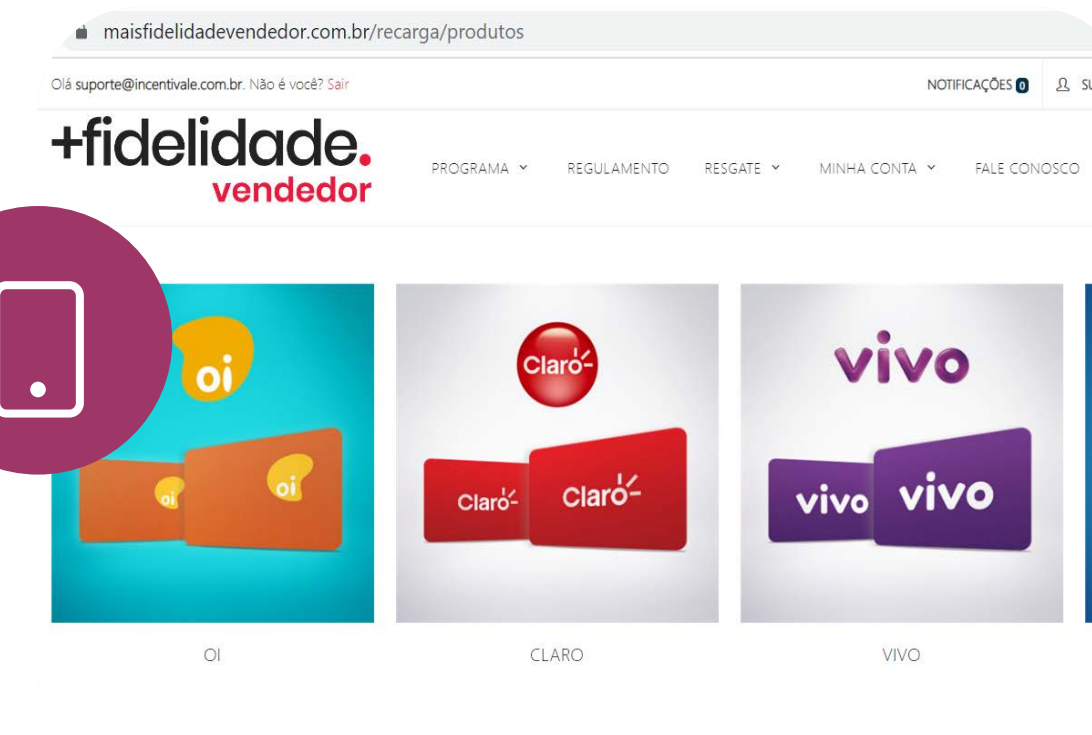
maisfidelidadevendedor.com.br/recarga/produtos

Olá suporte@incentivale.com.br. Não é você? Sair

NOTIFICAÇÕES 0

SU

+fidelidade.
vendedor

PROGRAMA

REGULAMENTO

RESGATE

MINHA CONTA

FALE CONOSCO

oi

oi

oi

Claro

Claro

Claro

vivo

vivo

vivo

OI

CLARO

VIVO